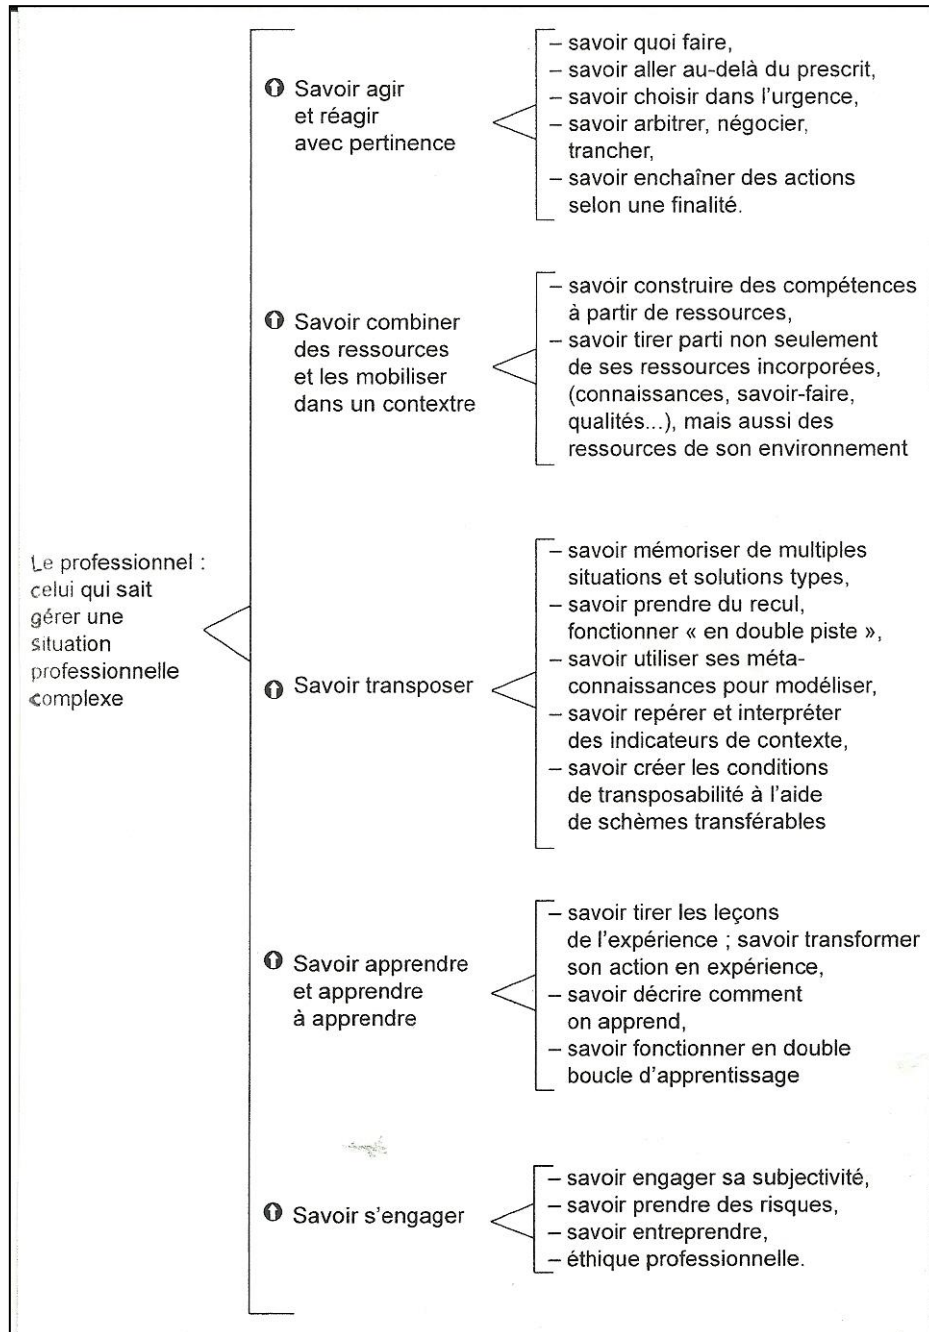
Le professionnel : celui qui sait gérer une situation professionnelle complexe

Savoir agir et réagir avec pertinence

– savoir quoi faire,
– savoir aller au-delà du prescrit,
– savoir choisir dans l'urgence,
– savoir arbitrer, négocier, trancher,
– savoir enchaîner des actions selon une finalité.

Savoir combiner des ressources et les mobiliser dans un contextre

– savoir construire des compétences à partir de ressources,
– savoir tirer parti non seulement de ses ressources incorporées, (connaissances, savoir-faire, qualités...), mais aussi des ressources de son environnement

Savoir transposer

– savoir mémoriser de multiples situations et solutions types,
– savoir prendre du recul, fonctionner « en double piste »,
– savoir utiliser ses méta-connaissances pour modéliser,
– savoir repérer et interpréter des indicateurs de contexte,
– savoir créer les conditions de transposabilité à l'aide de schèmes transférables

Savoir apprendre et apprendre à apprendre

– savoir tirer les leçons de l'expérience ; savoir transformer son action en expérience,
– savoir décrire comment on apprend,
– savoir fonctionner en double boucle d'apprentissage

Savoir s'engager

– savoir engager sa subjectivité,
– savoir prendre des risques,
– savoir entreprendre,
– éthique professionnelle.